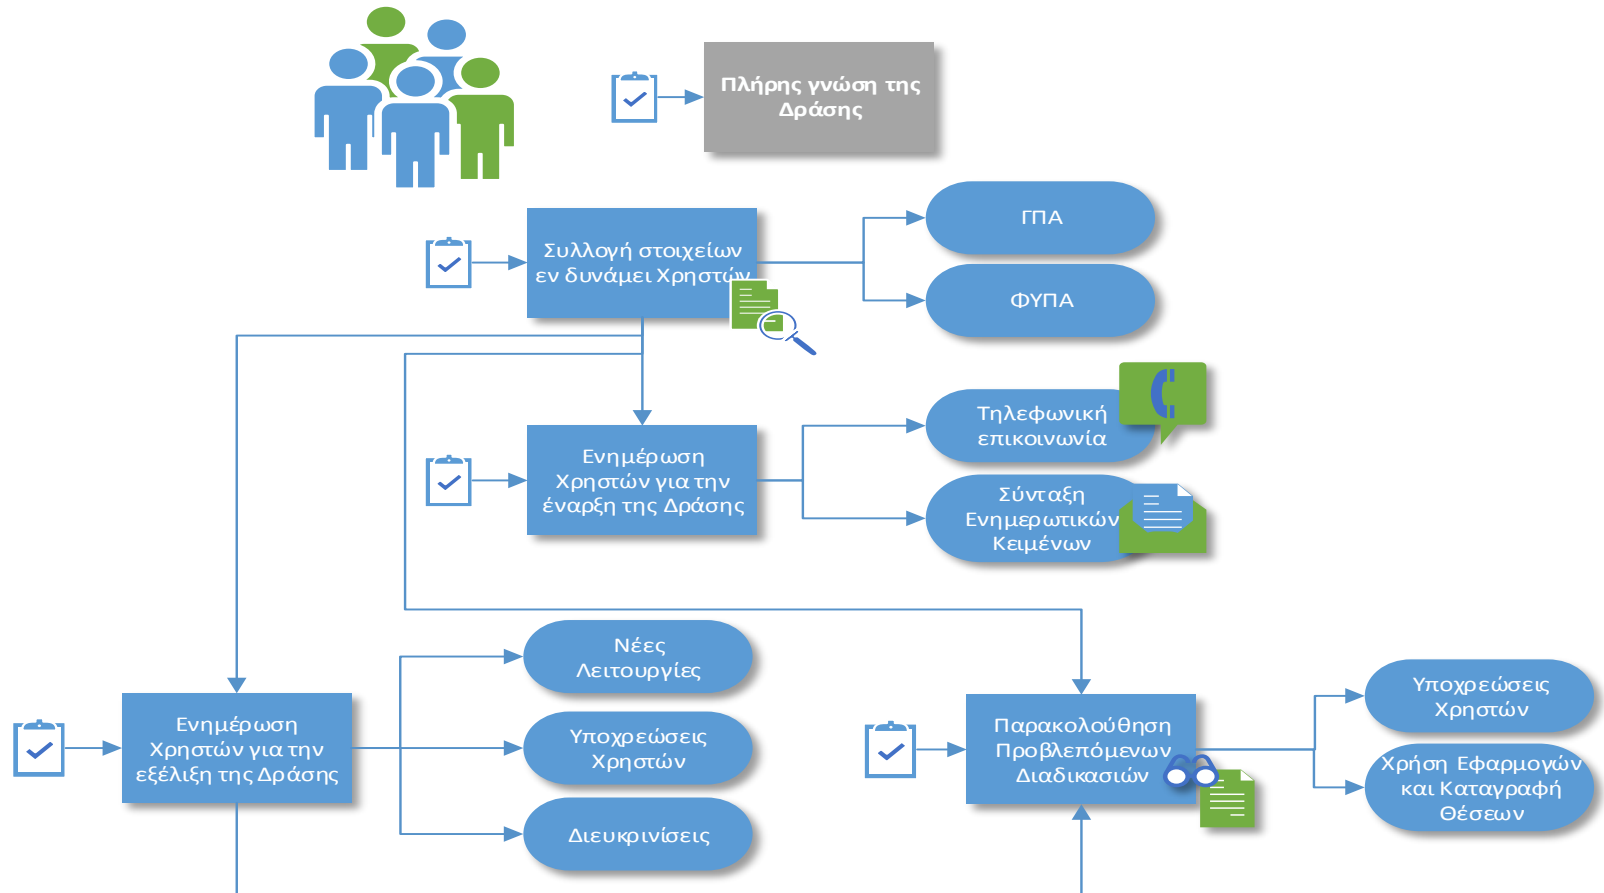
Πλήρης γνώση της Δράσης

Συλλογή στοιχείων εν δυνάμει Χρηστών

ΓΠΑ

ΦΥΠΑ

Ενημέρωση Χρηστών για την έναρξη της Δράσης

Τηλεφωνική επικοινωνία

Σύνταξη Ενημερωτικών Κειμένων

Νέες Λειτουργίες

Υποχρεώσεις Χρηστών

Διευκρινίσεις

Ενημέρωση Χρηστών για την εξέλιξη της Δράσης

Παρακολούθηση Προβλεπόμενων Διαδικασιών

Υποχρεώσεις Χρηστών

Χρήση Εφαρμογών και Καταγραφή Θέσεων